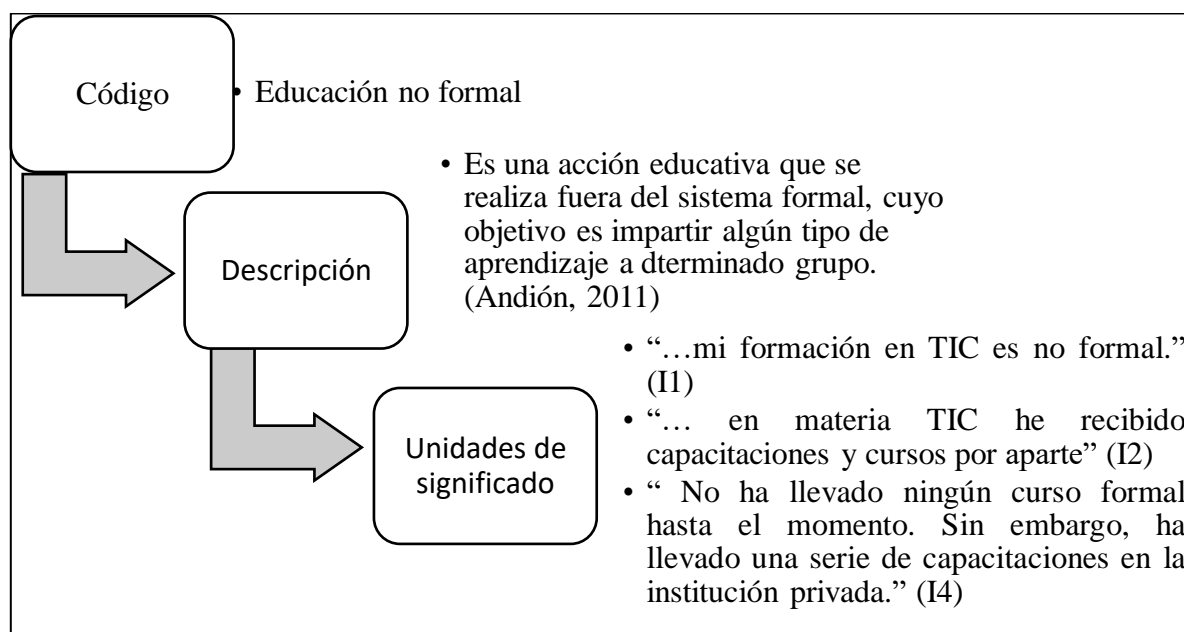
Código

• Educación no formal

Descripción

• Es una acción educativa que se realiza fuera del sistema formal, cuyo objetivo es impartir algún tipo de aprendizaje a dterminado grupo. (Andión, 2011)

Unidades de significado

• "…mi formación en TIC es no formal." (I1)
• "… en materia TIC he recibido capacitaciones y cursos por aparte" (I2)
• " No ha llevado ningún curso formal hasta el momento. Sin embargo, ha llevado una serie de capacitaciones en la institución privada." (I4)